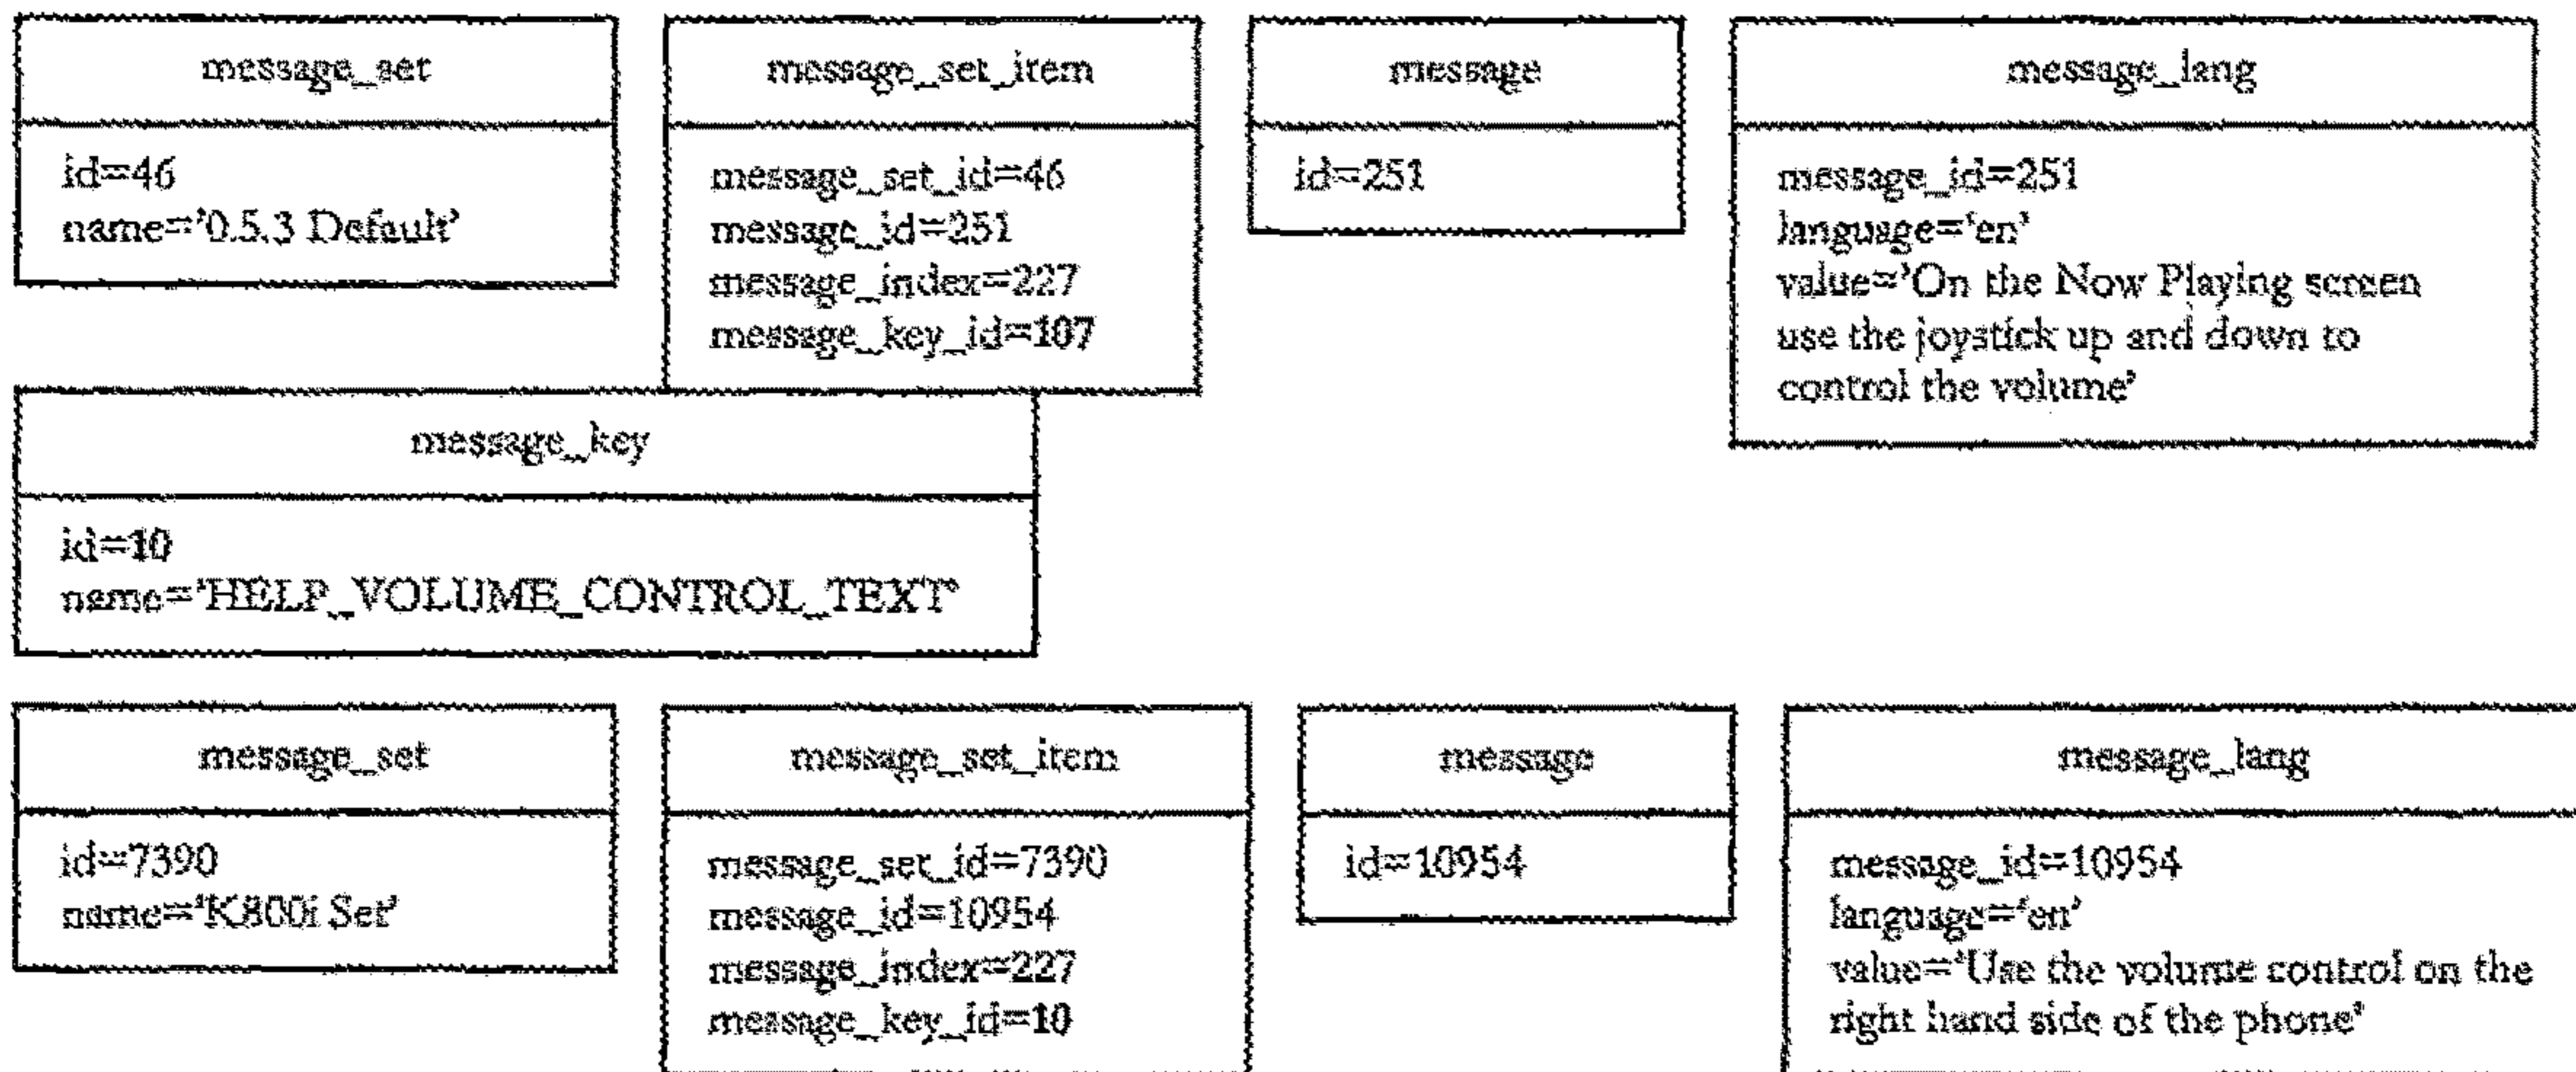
message_set

id=46
name='0.5.3 Default'

message_set_item

message_set_id=46
message_id=251
message_index=227
message_key_id=107

message

id=251

message_lang

message_id=251
language='en'
value='On the Now Playing screen use the joystick up and down to control the volume'

message_key

id=10
name='HELP_VOLUME_CONTROL_TEXT'

message_set

id=7390
name='K800i Set'

message_set_item

message_set_id=7390
message_id=10954
message_index=227
message_key_id=10

message

id=10954

message_lang

message_id=10954
language='en'
value='Use the volume control on the right hand side of the phone'